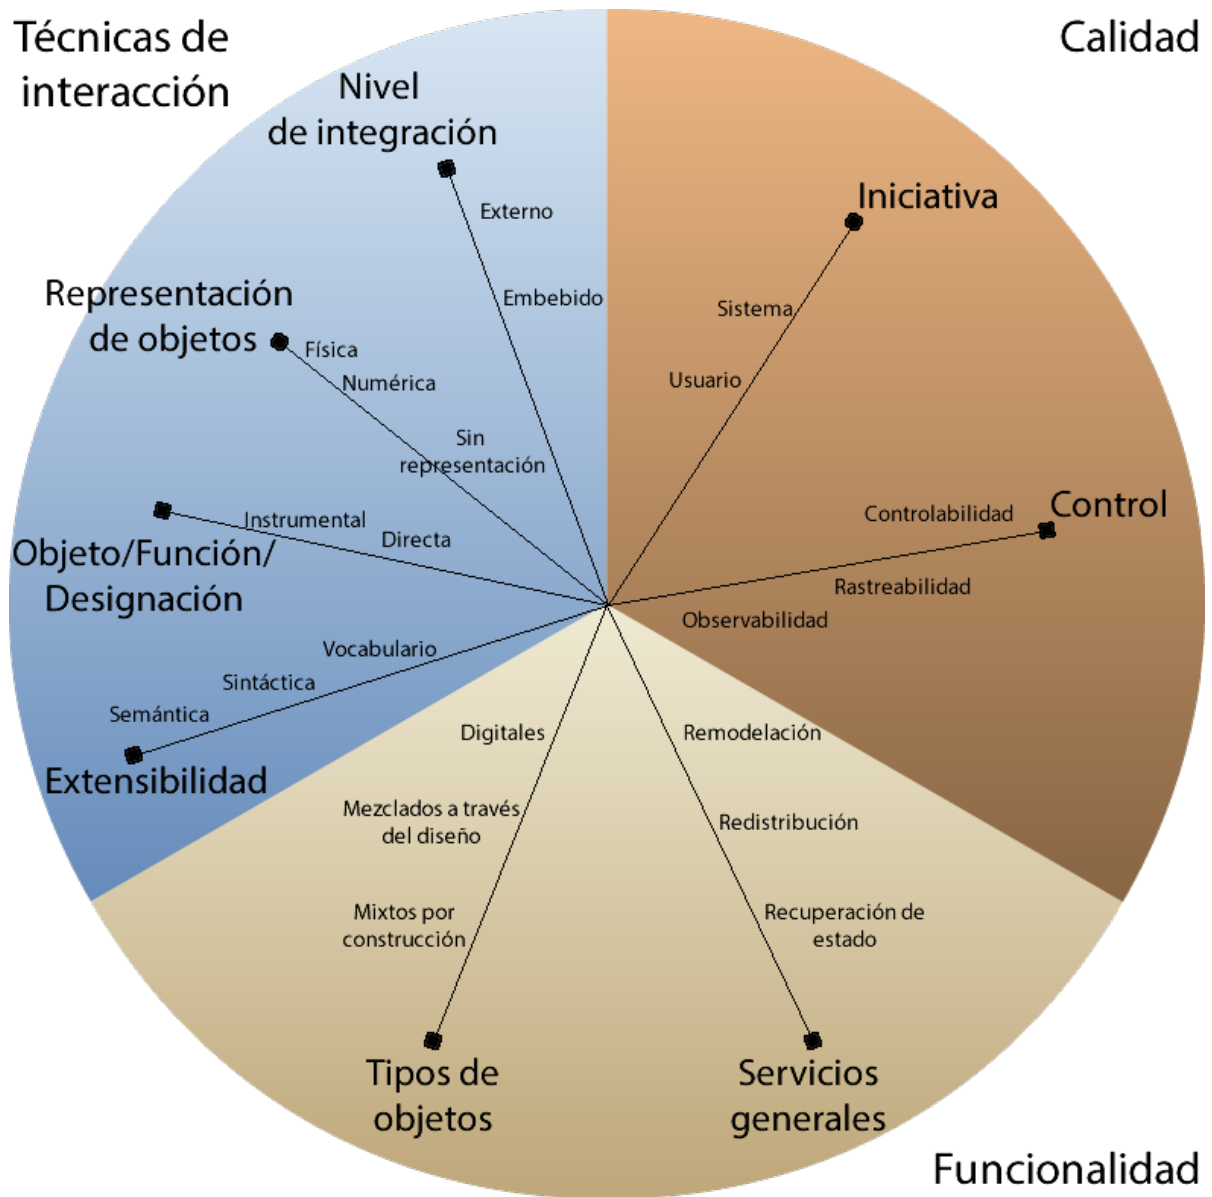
Técnicas de interacción

Calidad

Nivel de integración

Externo

Embebido

Iniciativa

Sistema

Usuario

Representación de objetos

Física

Numérica

Sin representación

Control

Controlabilidad

Rastreabilidad

Observabilidad

Instrumental

Directa

Objeto/Función/ Designación

Vocabulario

Sintáctica

Semántica

Extensibilidad

Digitales

Mezclados a través del diseño

Mixtos por construcción

Remodelación

Redistribución

Recuperación de estado

Tipos de objetos

Servicios generales

Funcionalidad